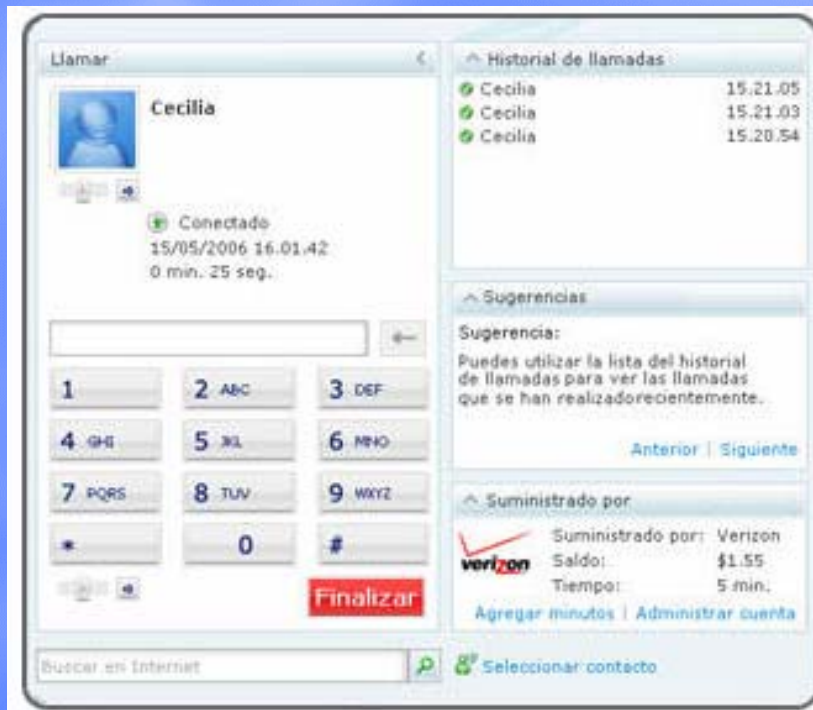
Llamar

Cecilia

Conectado
15/05/2006 16.01.42
0 min. 25 seg.

1
2 ABC
3 DEF
4 GHI
5 JKL
6 MNO
7 PQRS
8 TUV
9 WXYZ
*
0
#

Finalizar

Historial de llamadas

| | |
|---|---|
| Cecilia | 15.21.05 |
| Cecilia | 15.21.03 |
| Cecilia | 15.20.54 |

Sugerencias

Sugerencia:

Puedes utilizar la lista del historial de llamadas para ver las llamadas que se han realizadorecientemente.

Anterior | Siguiente

Suministrado por

verizon

Suministrado por: Verizon
Saldo: $1.55
Tiempo: 5 min.

Agregar minutos | Administrar cuenta

Buscar en Internet

Seleccionar contacto